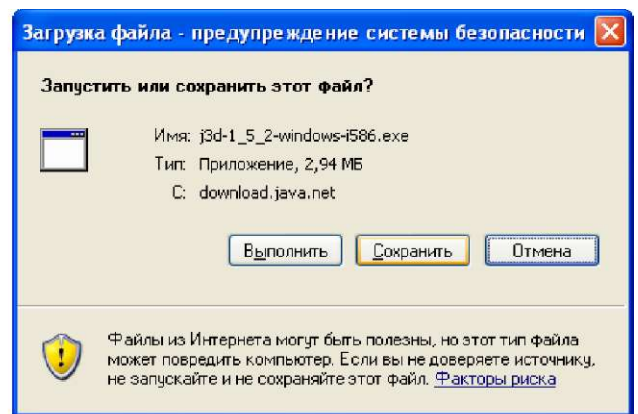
Загрузка файла - предупреждение системы безопасности

Запустить или сохранить этот файл?

Имя: j3d-1_5_2-windows-i586.exe
Тип: Приложение, 2,94 МБ
С: download.java.net

Выполнить | Сохранить | Отмена

Файлы из Интернета могут быть полезны, но этот тип файла может повредить компьютер. Если вы не доверяете источнику, не запускайте и не сохраняйте этот файл. Факторы риска